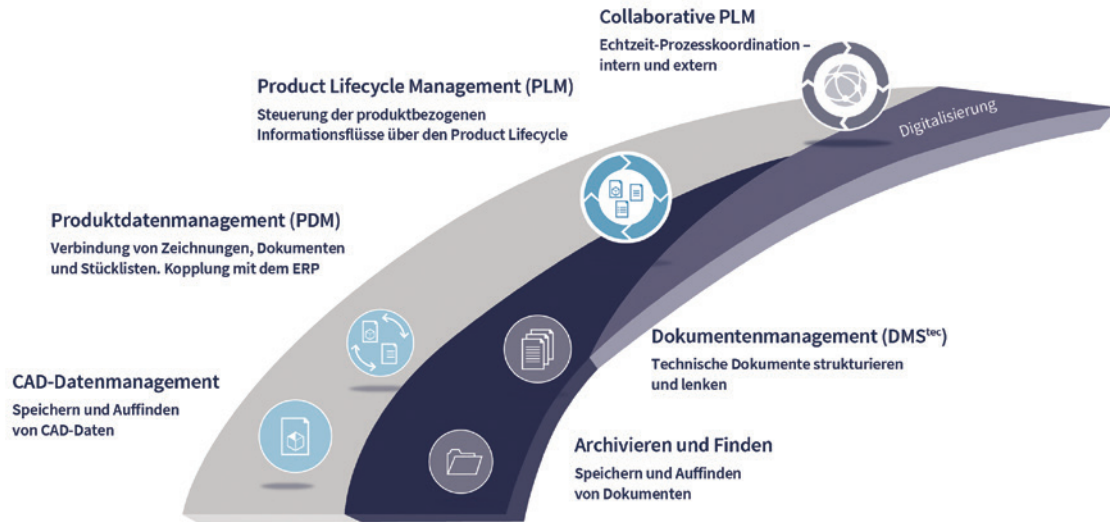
Collaborative PLM
Echtzeit-Prozesskoordination – intern und extern

Product Lifecycle Management (PLM)
Steuerung der produktbezogenen Informationsflüsse über den Product Lifecycle

Digitalisierung

Produktdatenmanagement (PDM)
Verbindung von Zeichnungen, Dokumenten und Stücklisten. Kopplung mit dem ERP

Dokumentenmanagement (DMS$^{tec}$)
Technische Dokumente strukturieren und lenken

CAD-Datenmanagement
Speichern und Auffinden von CAD-Daten

Archivieren und Finden
Speichern und Auffinden von Dokumenten